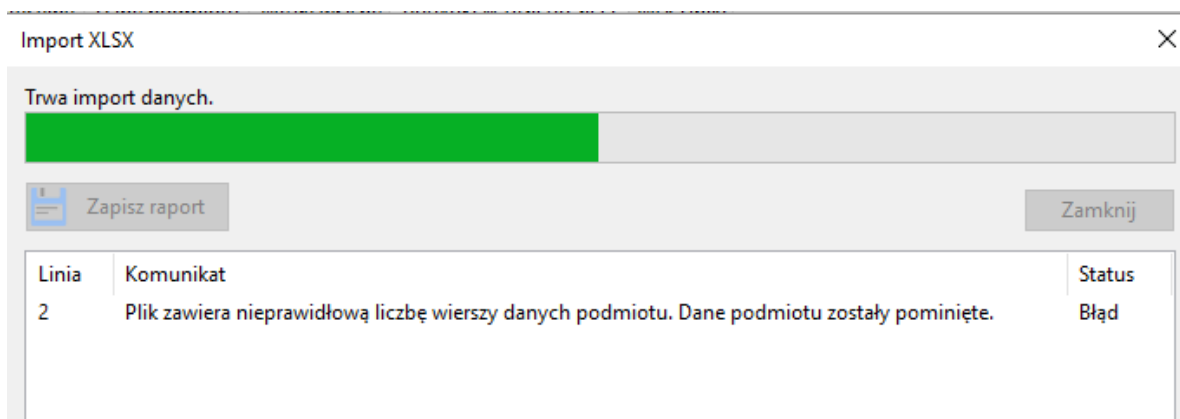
Import XLSX

Trwa import danych.

Zapisz raport

Zamknij

| Linia | Komunikat | Status |
|---|---|---|
| 2 | Plik zawiera nieprawidłową liczbę wierszy danych podmiotu. Dane podmiotu zostały pominięte. | Błąd |